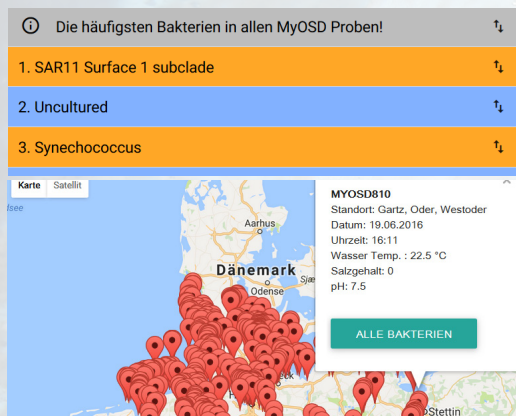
Die häufigsten Bakterien in allen MyOSD Proben!

1. SAR11 Surface 1 subclade

2. Uncultured

3. Synechococcus

Karte Satellit

Isee

Aarhus

Dänemark

Odense

Stettin

MYOSD810
Standort: Gartz, Oder, Westoder
Datum: 19.06.2016
Uhrzeit: 16:11
Wasser Temp. : 22.5 °C
Salzgehalt: 0
pH: 7.5

ALLE BAKTERIEN